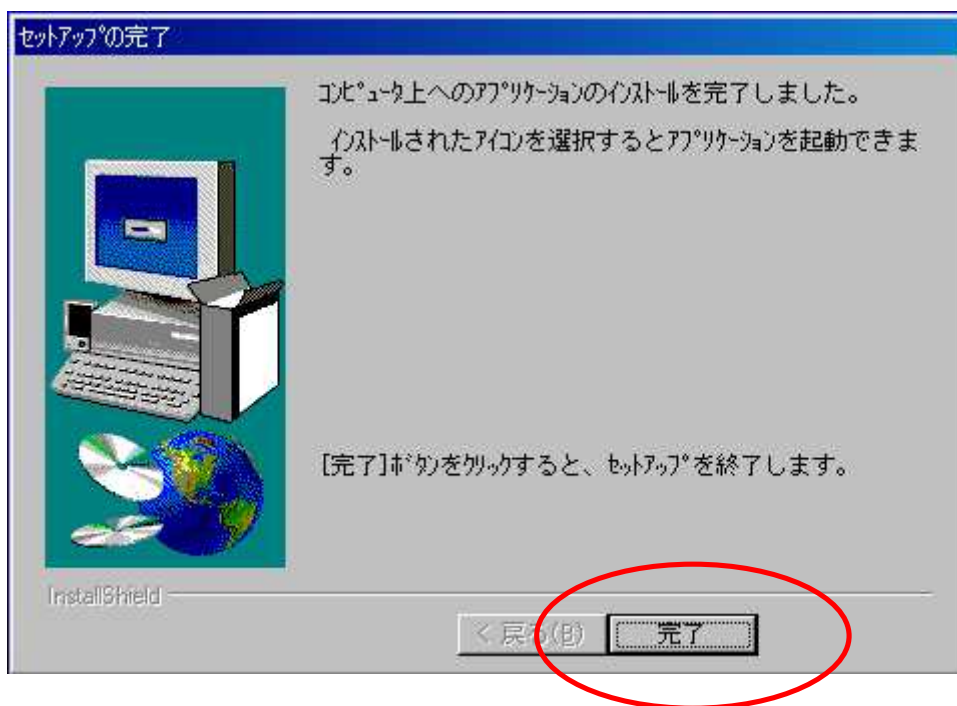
セットアップの完了

コンピュータ上へのアプリケーションのインストールを完了しました。

インストールされたアイコンを選択するとアプリケーションを起動できます。

[完了]ボタンをクリックすると、セットアップを終了します。

InstallShield

< 戻る(B)

完了